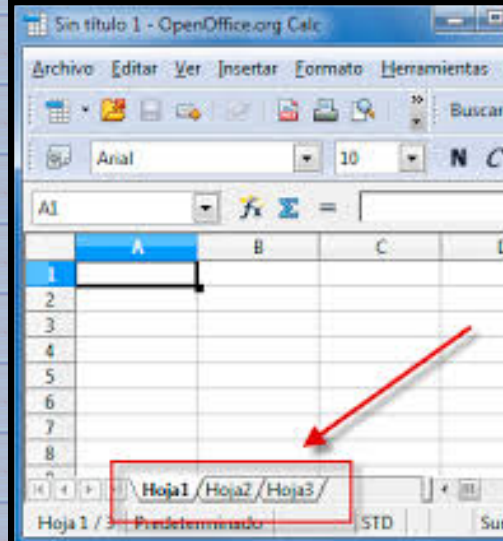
Sin título 1 - OpenOffice.org Calc

Archivo Editar Ver Insertar Formato Herramientas

Buscar

Arial 10 N C

A1 = 

| | A | B | C | D |
|---|---|---|---|---|
| 1 | | | | |
| 2 | | | | |
| 3 | | | | |
| 4 | | | | |
| 5 | | | | |
| 6 | | | | |
| 7 | | | | |
| 8 | | | | |

Hoja1 Hoja2 Hoja3

Hoja 1 / 3 Predeterminado STD Su